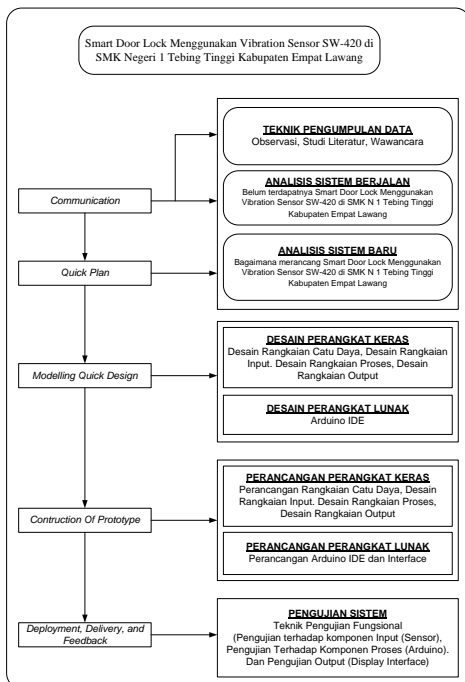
Smart Door Lock Menggunakan Vibration Sensor SW-420 di SMK Negeri 1 Tebing Tinggi Kabupaten Empat Lawang

Communication

Quick Plan

Modelling Quick Design

Contruction Of Prototype

Deployment, Delivery, and Feedback

TEKNIK PENGUMPULAN DATA
Observasi, Studi Literatur, Wawancara

ANALISIS SISTEM BERJALAN
Belum terdapatnya Smart Door Lock Menggunakan Vibration Sensor SW-420 di SMK N 1 Tebing Tinggi Kabupaten Empat Lawang

ANALISIS SISTEM BARU
Bagaimana merancang Smart Door Lock Menggunakan Vibration Sensor SW-420 di SMK N 1 Tebing Tinggi Kabupaten Empat Lawang

DESAIN PERANGKAT KERAS
Desain Rangkaian Catu Daya, Desain Rangkaian Input. Desain Rangkaian Proses, Desain Rangkaian Output

DESAIN PERANGKAT LUNAK
Arduino IDE

PERANCANGAN PERANGKAT KERAS
Perancangan Rangkaian Catu Daya, Desain Rangkaian Input. Desain Rangkaian Proses, Desain Rangkaian Output

PERANCANGAN PERANGKAT LUNAK
Perancangan Arduino IDE dan Interface

PENGUJIAN SISTEM
Teknik Pengujian Fungsional
(Pengujian terhadap komponen Input (Sensor), Pengujian Terhadap Komponen Proses (Arduino). Dan Pengujian Output (Display Interface)